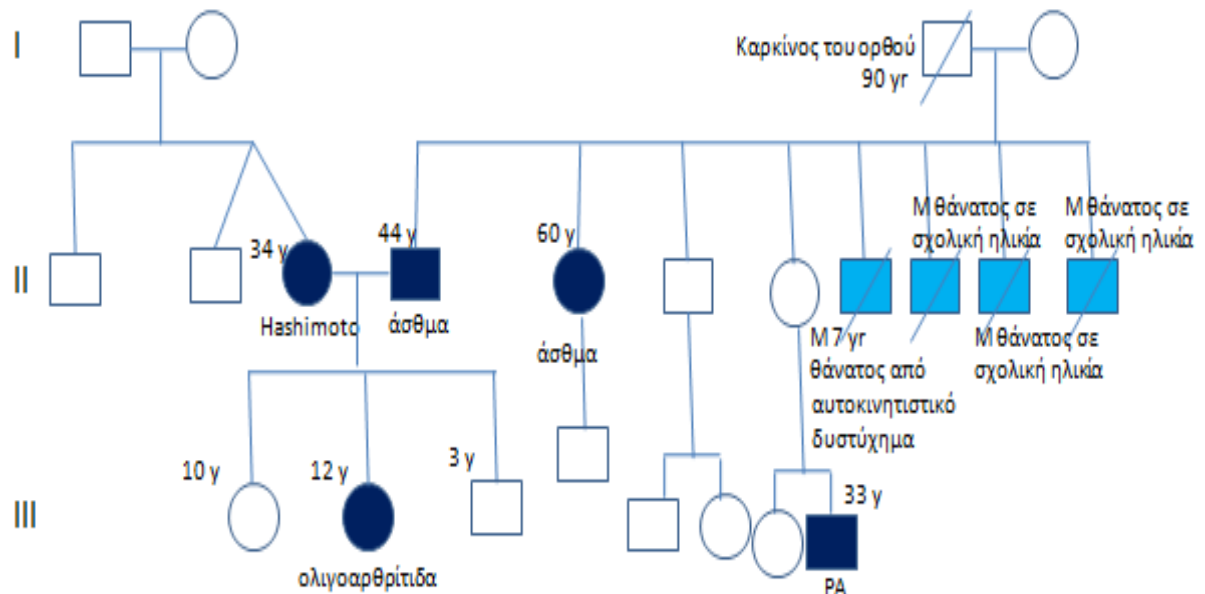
I

Καρκίνος του ορθού
90 γr

II

34 y
Hashimoto

44 y
άσθμα

60 y
άσθμα

M θάνατος σε σχολική ηλικία

M θάνατος σε σχολική ηλικία

M 7 γr
θάνατος από αυτοκινητιστικό δυστύχημα

M θάνατος σε σχολική ηλικία

III

10 y

12 y
ολιγοαρθρίτιδα

3 y

33 y
PA